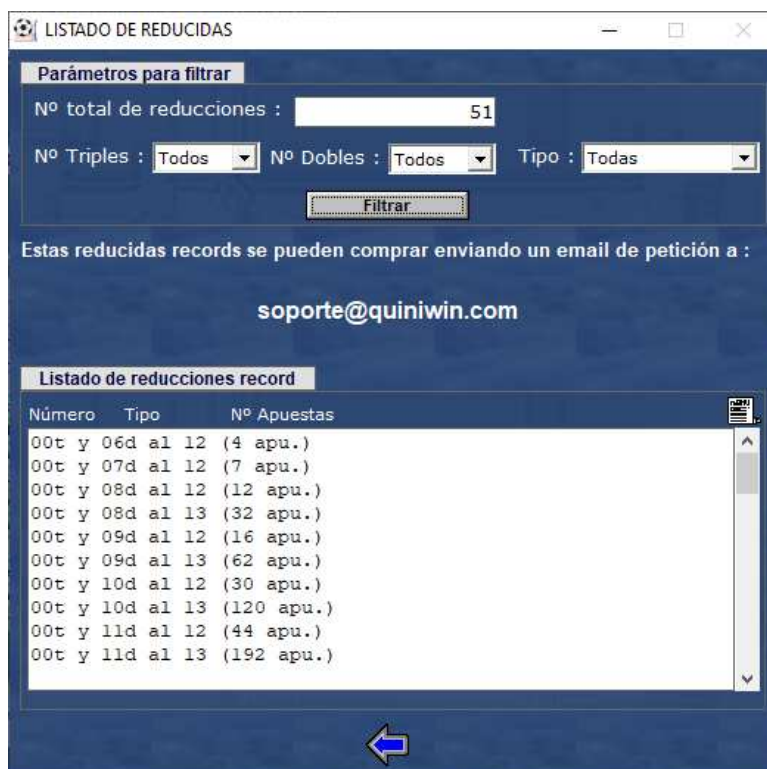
LISTADO DE REDUCIDAS

Parámetros para filtrar

Nº total de reducciones : 51

Nº Triples : Todos Nº Dobles : Todos Tipo : Todas

Filtrar

Estas reducidas records se pueden comprar enviando un email de petición a :

soporte@quiniwin.com

Listado de reducciones record

Número Tipo Nº Apuestas

00t y 06d al 12 (4 apu.)
00t y 07d al 12 (7 apu.)
00t y 08d al 12 (12 apu.)
00t y 08d al 13 (32 apu.)
00t y 09d al 12 (16 apu.)
00t y 09d al 13 (62 apu.)
00t y 10d al 12 (30 apu.)
00t y 10d al 13 (120 apu.)
00t y 11d al 12 (44 apu.)
00t y 11d al 13 (192 apu.)